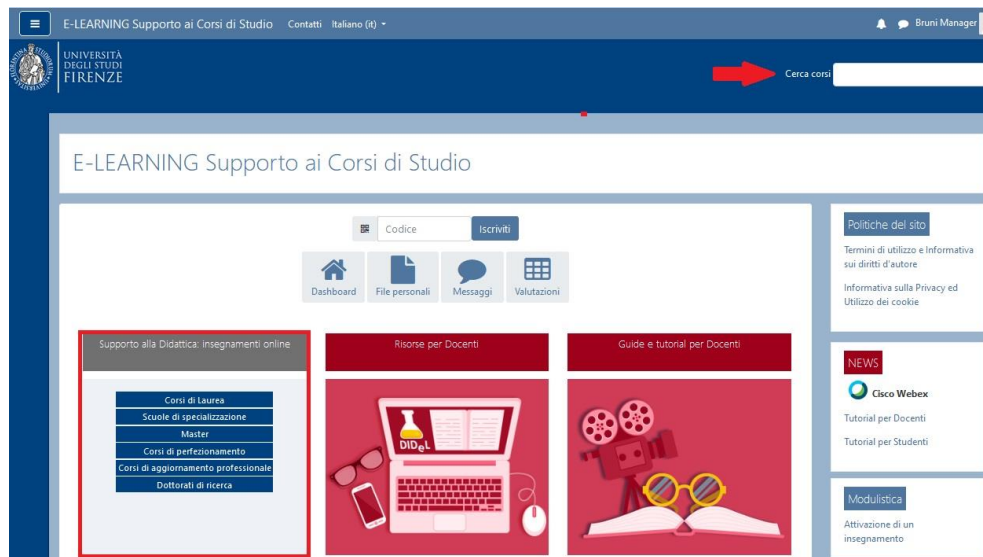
E-LEARNING Supporto ai Corsi di Studio Contatti Italiano (it)

Bruni Manager

UNIVERSITÀ DEGLI STUDI FIRENZE

Cerca corsi

E-LEARNING Supporto ai Corsi di Studio

Codice Iscriviti

Dashboard File personali Messaggi Valutazioni

Supporto alla Didattica: insegnamenti online

Corsi di Laurea
Scuole di specializzazione
Master
Corsi di perfezionamento
Corsi di aggiornamento professionale
Dottorati di ricerca

Risorse per Docenti

DIDeL

Guide e tutorial per Docenti

Politiche del sito

Termini di utilizzo e Informativa sui diritti d'autore

Informativa sulla Privacy ed Utilizzo dei cookie

NEWS

Cisco Webex

Tutorial per Docenti

Tutorial per Studenti

Modulistica

Attivazione di un insegnamento